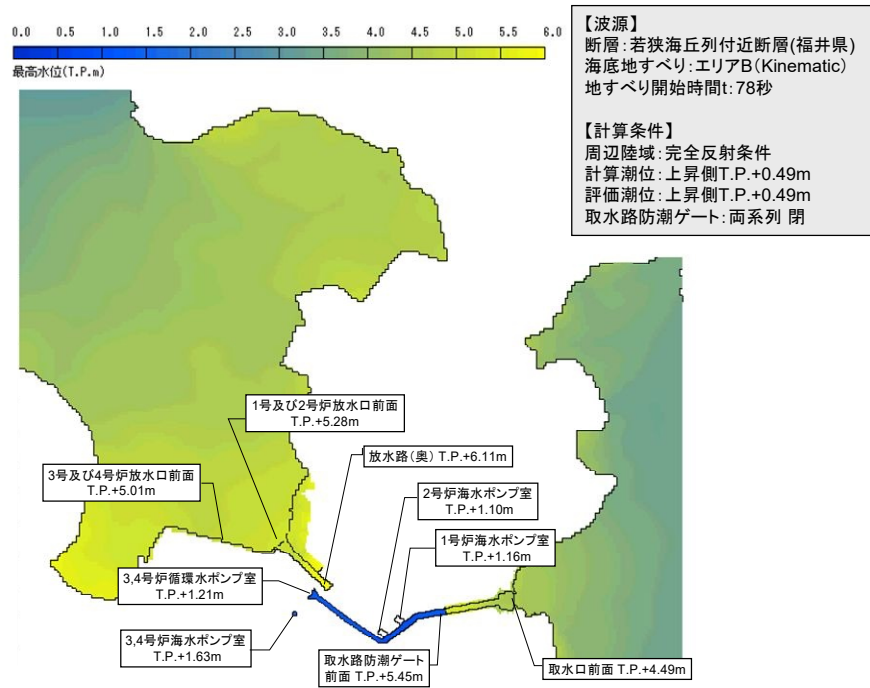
0.0 0.5 1.0 1.5 2.0 2.5 3.0 3.5 4.0 4.5 5.0 5.5 6.0

最高水位(T.P.m)

【波源】
断層:若狭海丘列付近断層(福井県)
海底地すべり:エリアB(Kinematic)
地すべり開始時間t:78秒

【計算条件】
周辺陸域:完全反射条件
計算潮位:上昇側T.P.+0.49m
評価潮位:上昇側T.P.+0.49m
取水路防潮ゲート:両系列 閉

1号及び2号炉放水口前面
T.P.+5.28m

放水路(奥) T.P.+6.11m

3号及び4号炉放水口前面
T.P.+5.01m

2号炉海水ポンプ室
T.P.+1.10m

1号炉海水ポンプ室
T.P.+1.16m

3,4号炉循環水ポンプ室
T.P.+1.21m

3,4号炉海水ポンプ室
T.P.+1.63m

取水路防潮ゲート
前面 T.P.+5.45m

取水口前面 T.P.+4.49m